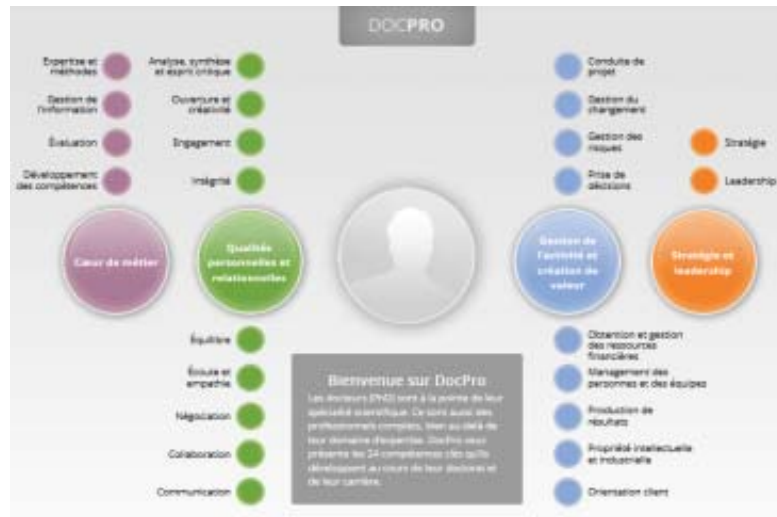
DOCPRO

Expertise et méthodes

Gestion de l'information

Évaluation

Développement des compétences

Analyse, synthèse et esprit critique

Ouverture et créativité

Engagement

Intégrité

Conduite de projet

Gestion du changement

Gestion des risques

Prise de décisions

Stratégie

Leadership

Cœur de métier

Qualités personnelles et relationnelles

Gestion de l'activité et création de valeur

Stratégie et leadership

Équilibre

Écoute et empathie

Négociation

Collaboration

Communication

Bienvenue sur DocPro

Les docteurs (PhD) sont à la pointe de leur spécialité scientifique. Ce sont aussi des professionnels complets, bien au delà de leur domaine d'expertise. DocPro vous présente les 24 compétences clés qu'ils développent au cours de leur doctorat et de leur carrière.

Obtention et gestion des ressources financières

Management des personnes et des équipes

Production de résultats

Propriété intellectuelle et industrielle

Orientation client